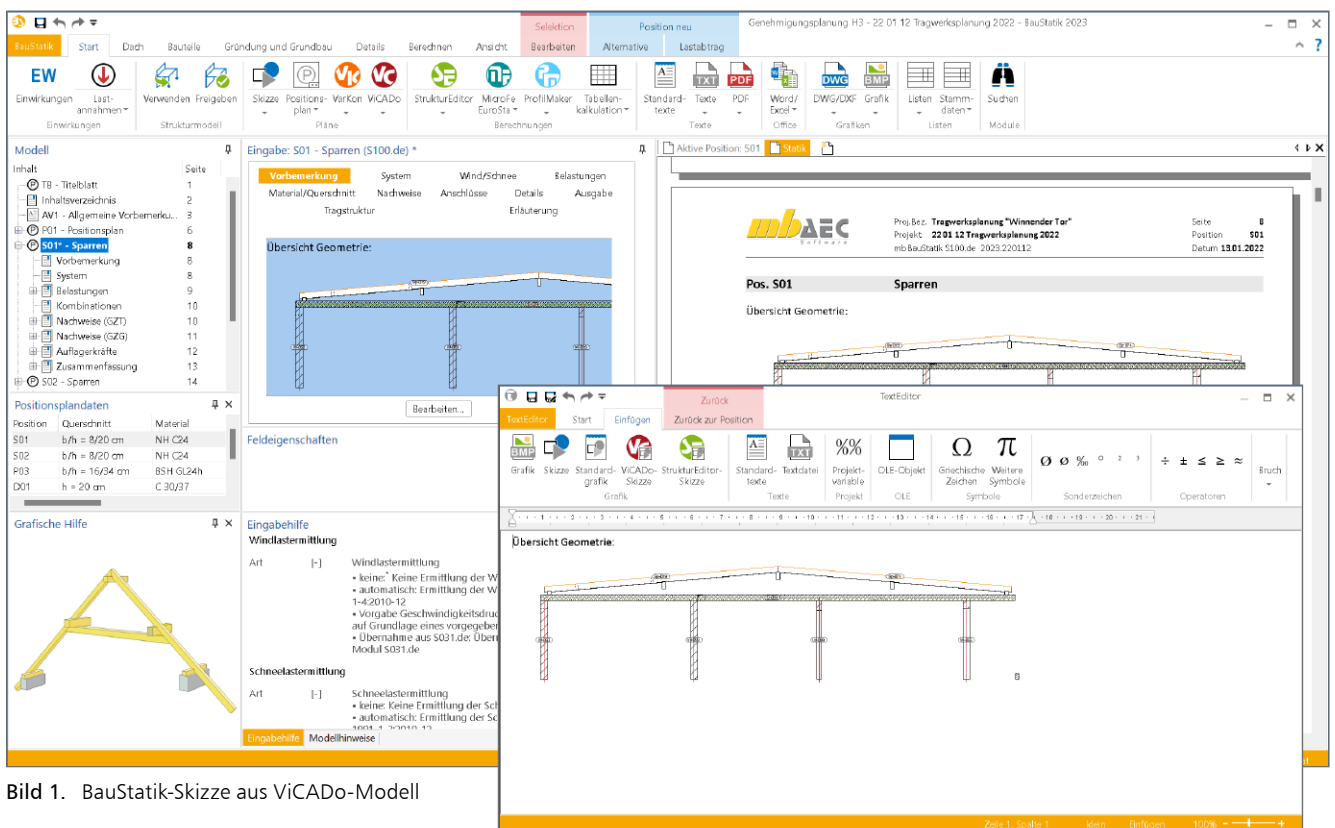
Genehmigungsplanung H3 - 22 01 12 Tragwerksplanung 2022 - BauStatik 2023

Selektion | Position neu

BauStatik | Start | Dach | Bauteile | Gründung und Grundbau | Details | Berechnen | Ansicht | Bearbeiten | Alternative | Lastabtrag

EW Einwirkungen | Lastannahmen | Einwirkungen | Verwenden | Freigeben | Strukturmodell | Skizze | Positionsplan | VarKon | ViCADo | Pläne | StrukturEditor | MicroFe EuroSta | ProfilMaker | Tabellenkalkulation | Berechnungen | Standardtexte | Texte | PDF | Texte | Word/Excel | Office | DWG/DXF | Grafik | Grafiken | Listen | Stammdaten | Listen | Suchen | Module

Modell
Inhalt | Seite
TB - Titelblatt 1
Inhaltsverzeichnis 2
AV1 - Allgemeine Vorbemerkung 3
P01 - Positionsplan 6
S01* - Sparren 8
Vorbemerkung 8
System 8
Belastungen 9
Kombinationen 10
Nachweise (GZT) 10
Nachweise (GZG) 11
Auflagerkräfte 12
Zusammenfassung 13
S02 - Sparren 14

Positionsplandaten
| Position | Querschnitt | Material |
|---|---|---|
| S01 | b/h = 8/20 cm | NH C24 |
| S02 | b/h = 8/20 cm | NH C24 |
| P03 | b/h = 16/34 cm | BSH GL24h |
| D01 | h = 20 cm | C 30/37 |

Grafische Hilfe

Eingabe: S01 - Sparren (S100.de) *
Vorbemerkung | System | Wind/Schnee | Belastungen
Material/Querschnitt | Nachweise | Anschlüsse | Details | Ausgabe
Tragstruktur | Erläuterung
Übersicht Geometrie:
Bearbeiten...

Feldeigenschaften

Eingabehilfe
Windlastermittlung
Art [-] Windlastermittlung
• keine: Keine Ermittlung der W
• automatisch: Ermittlung der W 1-4:2010-12
• Vorgabe Geschwindigkeitsdruc auf Grundlage eines vorgegeben
• Übernahme aus S031.de: Übern Modul S031.de
Schneelastermittlung
Art [-] Schneelastermittlung
• keine: Keine Ermittlung der Sch
• automatisch: Ermittlung der Sc
Eingabehilfe | Modellhinweise

Aktive Position: S01 | Statik

mbAEC Software
Proj.Bez. Tragwerksplanung "Winnender Tor" | Seite 8
Projekt 22 01 12 Tragwerksplanung 2022 | Position S01
mb BauStatik S100.de 2023.220112 | Datum 13.01.2022
Pos. S01 Sparren
Übersicht Geometrie:

TextEditor
Zurück
TextEditor | Start | Einfügen | Zurück zur Position
Grafik | Skizze | Standardgrafik | ViCADo-Skizze | StrukturEditor-Skizze | Grafik | Standardtexte | Textdatei | Texte | Projektvariable | Projekt | OLE-Objekt | OLE | Griechische Zeichen | Weitere Symbole | Symbole | Ø ø ‰ ° ² ³ | Sonderzeichen | ÷ ± ≤ ≥ ≈ | Operatoren | Bruch
Übersicht Geometrie:
Zeile 1, Spalte 1 | klein | Einfügen | 100%

Bild 1. BauStatik-Skizze aus ViCADo-Modell